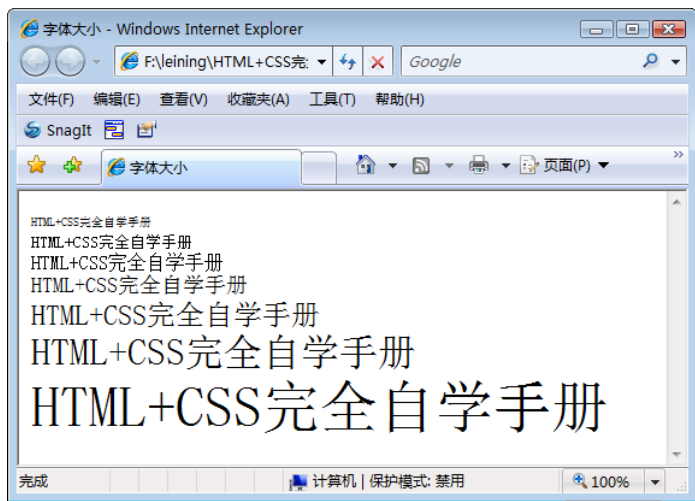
字体大小 - Windows Internet Explorer

F:\leining\HTML+CSS完

Google

文件(F) 编辑(E) 查看(V) 收藏夹(A) 工具(T) 帮助(H)

SnagIt

字体大小

页面(P)

HTML+CSS完全自学手册
HTML+CSS完全自学手册
HTML+CSS完全自学手册
HTML+CSS完全自学手册
HTML+CSS完全自学手册
HTML+CSS完全自学手册
HTML+CSS完全自学手册

完成

计算机 | 保护模式: 禁用

100%